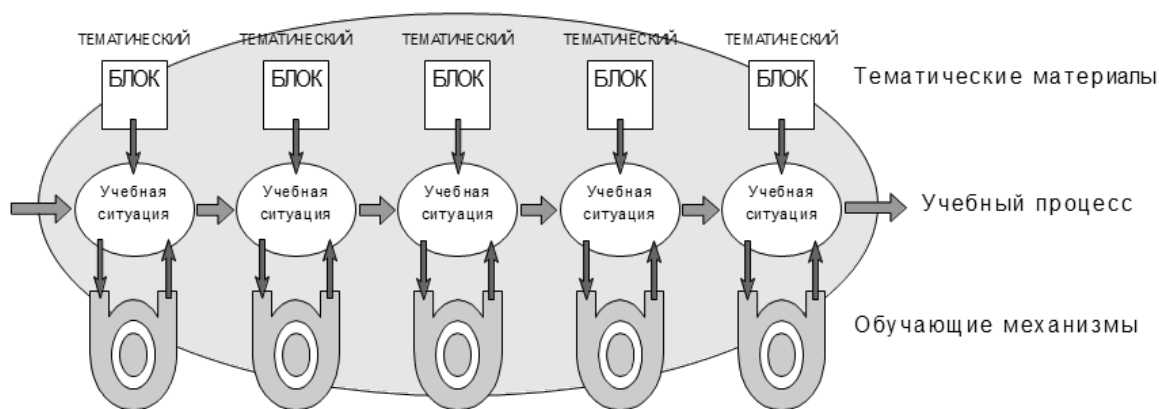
ТЕМАТИЧЕСКИЙ
БЛОК

ТЕМАТИЧЕСКИЙ
БЛОК

ТЕМАТИЧЕСКИЙ
БЛОК

ТЕМАТИЧЕСКИЙ
БЛОК

ТЕМАТИЧЕСКИЙ
БЛОК

Тематические материалы

Учебная ситуация

Учебная ситуация

Учебная ситуация

Учебная ситуация

Учебная ситуация

Учебный процесс

Обучающие механизмы